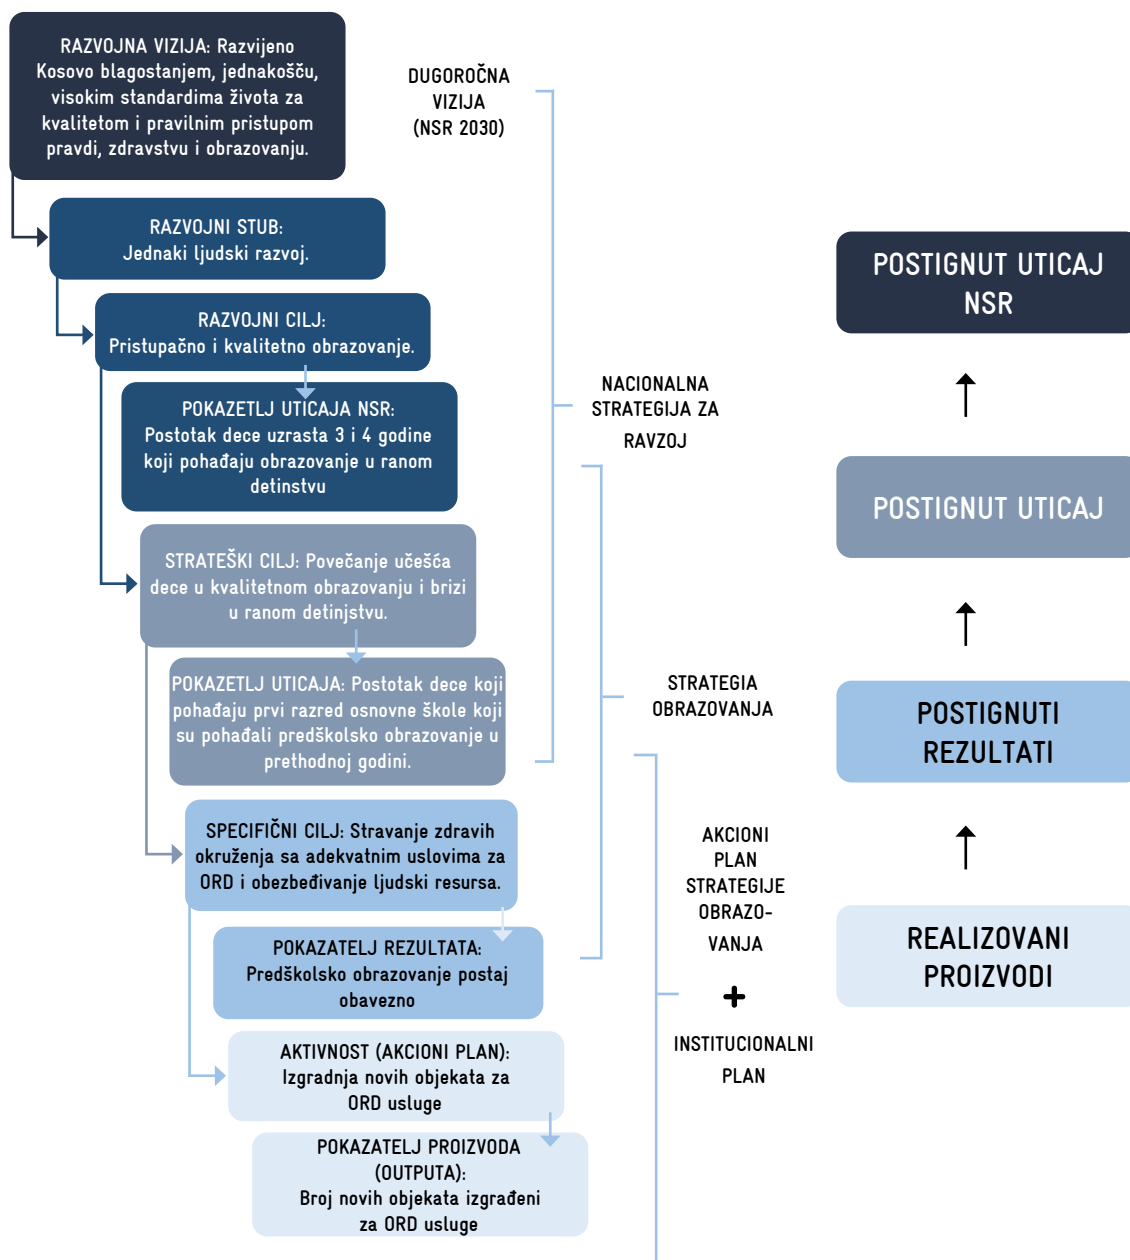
RAZVOJNA VIZIJA: Razvijeno Kosovo blagostanjem, jednakošću, visokim standardima života za kvalitetom i pravilnim pristupom pravdi, zdravstvu i obrazovanju.

RAZVOJNI STUB: Jednaki ljudski razvoj.

RAZVOJNI CILJ: Pristupačno i kvalitetno obrazovanje.

POKAZETLJ UTICAJA NSR: Postotak dece uzrasta 3 i 4 godine koji pohađaju obrazovanje u ranom detinstvu

STRATEŠKI CILJ: Povečanje učešća dece u kvalitetnom obrazovanju i brizi u ranom detinjstvu.

POKAZETLJ UTICAJA: Postotak dece koji pohađaju prvi razred osnovne škole koji su pohađali predškolsko obrazovanje u prethodnoj godini.

SPECIFIČNI CILJ: Stravanje zdravih okruženja sa adekvatnim uslovima za ORD i obezbeđivanje ljudski resursa.

POKAZATELJ REZULTATA: Predškolsko obrazovanje postaj obavezno

AKTIVNOST (AKCIONI PLAN): Izgradnja novih objekata za ORD usluge

POKAZATELJ PROIZVODA (OUTPUTA): Broj novih objekata izgrađeni za ORD usluge

DUGOROČNA VIZIJA (NSR 2030)

NACIONALNA STRATEGIJA ZA RAVZOJ

STRATEGIA OBRAZOVANJA

AKCIONI PLAN STRATEGIJE OBRAZOVANJA

+

INSTITUCIONALNI PLAN

POSTIGNUT UTICAJ NSR

POSTIGNUT UTICAJ

POSTIGNUTI REZULTATI

REALIZOVANI PROIZVODI